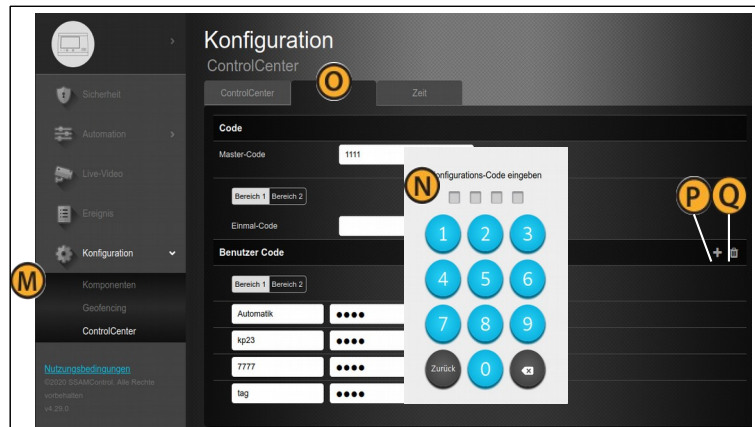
Sicherheit

Automation

Live-Video

Ereignis

Konfiguration

M

Komponenten

Geofencing

ControlCenter

Nutzungsbedingungen

©2020 SSAMControl. Alle Rechte vorbehalten

v4.25.0

Konfiguration

ControlCenter

ControlCenter

O

Zeit

Code

Master-Code

1111

Bereich 1 Bereich 2

Einmal-Code

Benutzer Code

Bereich 1 Bereich 2

Automatik ●●●●

kp23 ●●●●

7777 ●●●●

tag ●●●●

N

Konfigurations-Code eingeben

1 2 3

4 5 6

7 8 9

Zurück 0

P Q

+